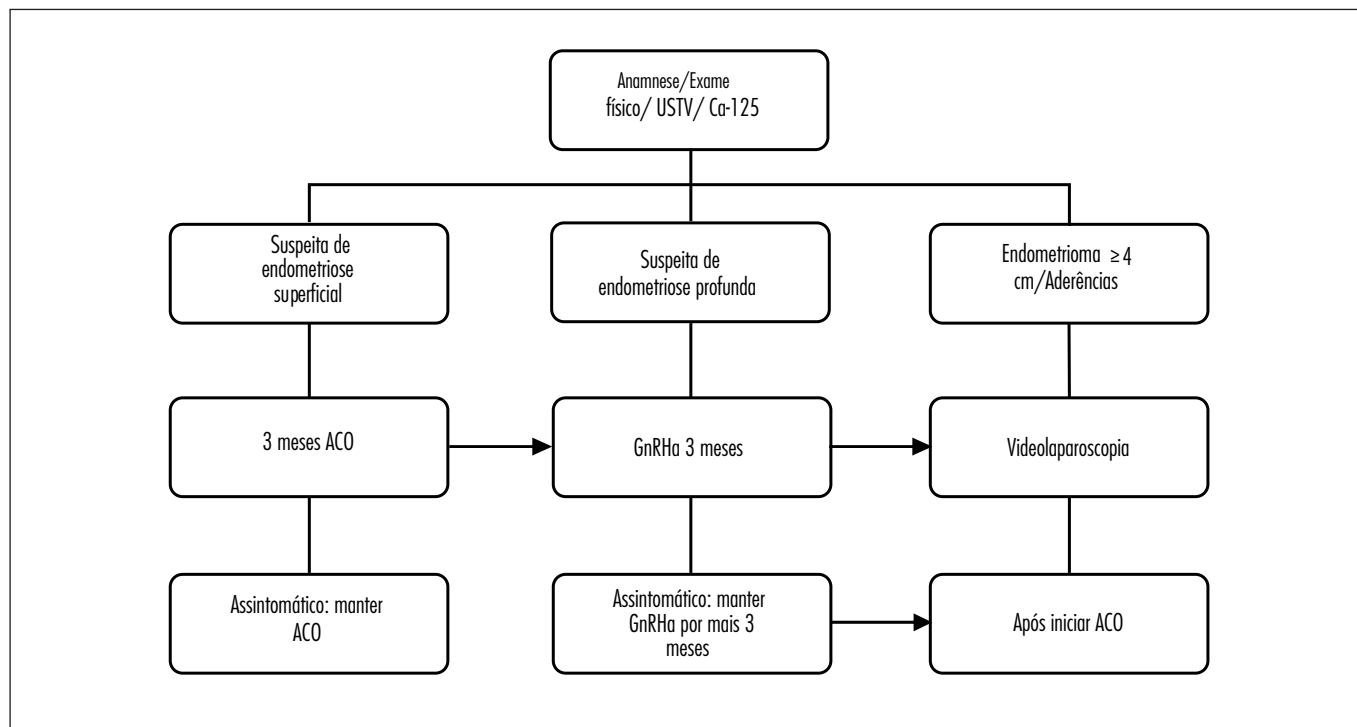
Anamnese/Exame físico/ USTV/ Ca-125

Suspeita de endometriose superficial

Suspeita de endometriose profunda

Endometrioma $\geq 4$ cm/Aderências

3 meses ACO

GnRHa 3 meses

Videolaparoscopia

Assintomático: manter ACO

Assintomático: manter GnRHa por mais 3 meses

Após iniciar ACO